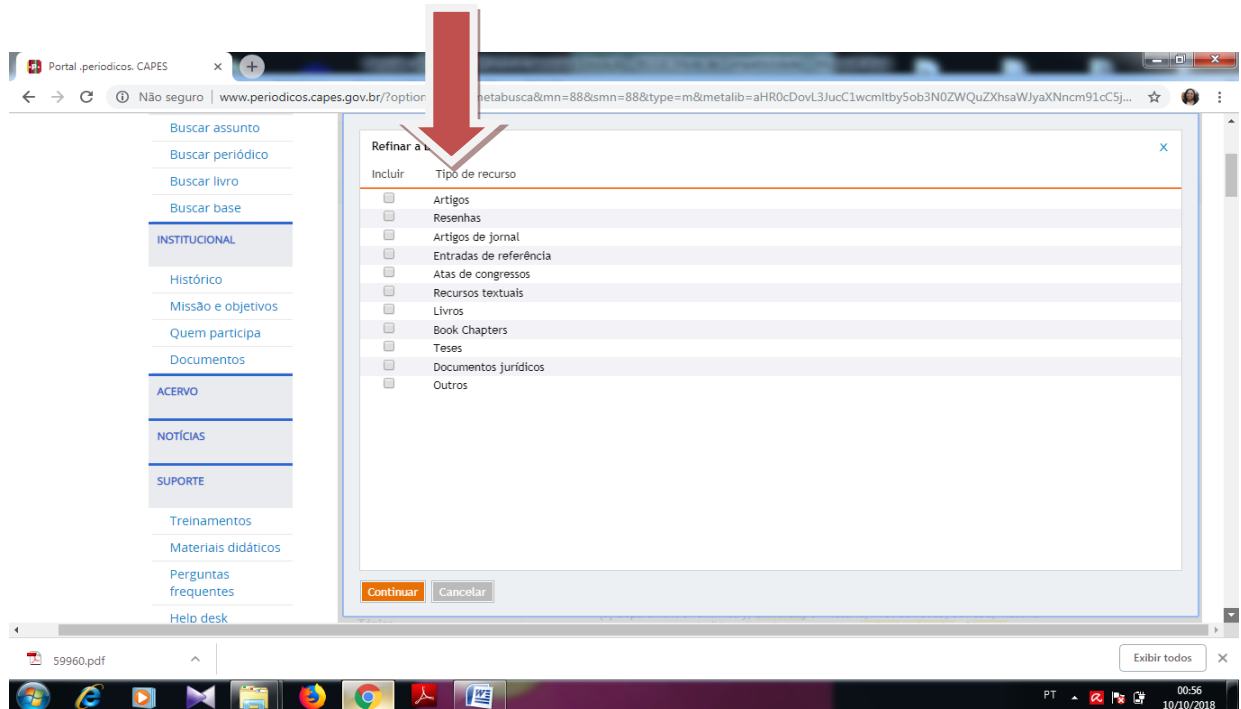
Portal .periodicos. CAPES ×

Não seguro | www.periodicos.capes.gov.br/?option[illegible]metabusca&mn=88&smn=88&type=m&metalib=aHR0cDovL3JucC1wcmltby5ob3N0ZWQuZXhsaWJyaXNncm91cC5j...

Buscar assunto
Buscar periódico
Buscar livro
Buscar base
INSTITUCIONAL
Histórico
Missão e objetivos
Quem participa
Documentos
ACERVO
NOTÍCIAS
SUPORTE
Treinamentos
Materiais didáticos
Perguntas frequentes
Help desk

Refinar a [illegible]
x

| Incluir | Tipo de recurso |
|---|---|
| ☐ | Artigos |
| ☐ | Resenhas |
| ☐ | Artigos de jornal |
| ☐ | Entradas de referência |
| ☐ | Atas de congressos |
| ☐ | Recursos textuais |
| ☐ | Livros |
| ☐ | Book Chapters |
| ☐ | Teses |
| ☐ | Documentos jurídicos |
| ☐ | Outros |

Continuar Cancelar

59960.pdf
Exibir todos ×

PT 00:56 10/10/2018